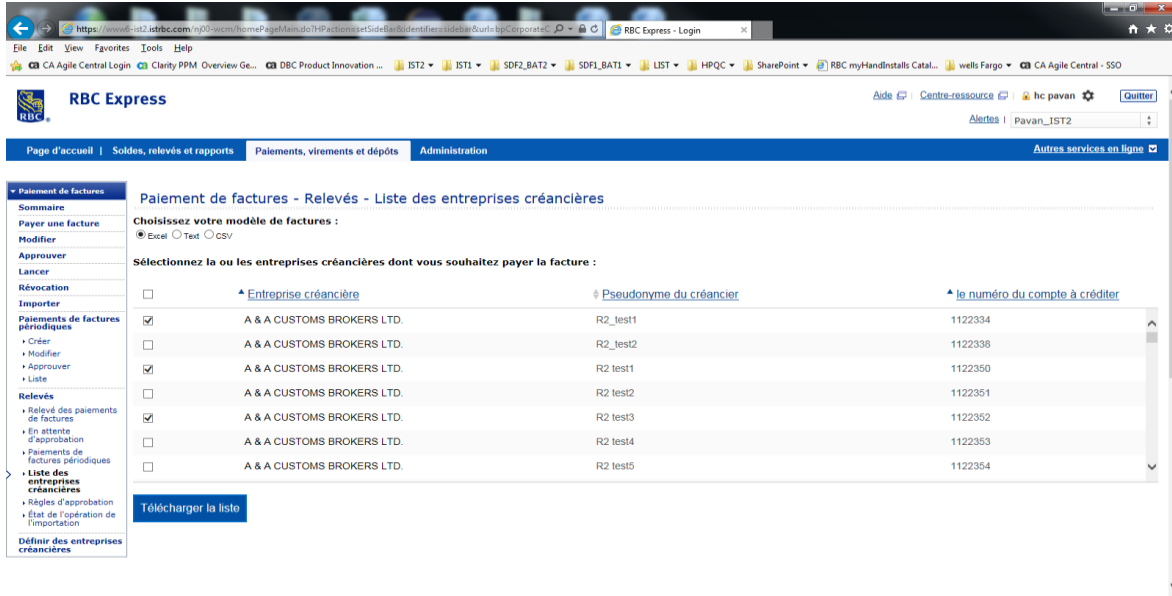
https://wwwi8-ist2.istrbc.com/nj00-wcm/homePageMain.do?HPaction=setSideBar&identifier=sidebar&url=bpCorporateC
RBC Express - Login

File Edit View Favorites Tools Help

CA Agile Central Login | Clarity PPM Overview Ge... | DBC Product Innovation ... | IST2 | IST1 | SDF2_BAT2 | SDF1_BAT1 | LIST | HPQC | SharePoint | RBC myHandInstalls Catal... | wells Fargo | CA Agile Central - SSO

RBC Express

Aide | Centre-ressource | hc pavan | Quitter
Alertes | Pavan_IST2

Page d'accueil | Soldes, relevés et rapports | Paiements, virements et dépôts | Administration | Autres services en ligne

Paiement de factures
Sommaire
Payer une facture
Modifier
Approuver
Lancer
Révocation
Importer
Paiements de factures périodiques
Créer
Modifier
Approuver
Liste
Relevés
Relevé des paiements de factures
En attente d'approbation
Paiements de factures périodiques
Liste des entreprises créancières
Règles d'approbation
État de l'opération de l'importation
Définir des entreprises créancières

Paiement de factures - Relevés - Liste des entreprises créancières

Choisissez votre modèle de factures :
Excel Text CSV

Sélectionnez la ou les entreprises créancières dont vous souhaitez payer la facture :

| | Entreprise créancière | Pseudonyme du créancier | le numéro du compte à créditer |
|---|---|---|---|
| ☑ | A & A CUSTOMS BROKERS LTD. | R2_test1 | 1122334 |
| ☐ | A & A CUSTOMS BROKERS LTD. | R2_test2 | 1122338 |
| ☑ | A & A CUSTOMS BROKERS LTD. | R2 test1 | 1122350 |
| ☐ | A & A CUSTOMS BROKERS LTD. | R2 test2 | 1122351 |
| ☑ | A & A CUSTOMS BROKERS LTD. | R2 test3 | 1122352 |
| ☐ | A & A CUSTOMS BROKERS LTD. | R2 test4 | 1122353 |
| ☐ | A & A CUSTOMS BROKERS LTD. | R2 test5 | 1122354 |

Télécharger la liste